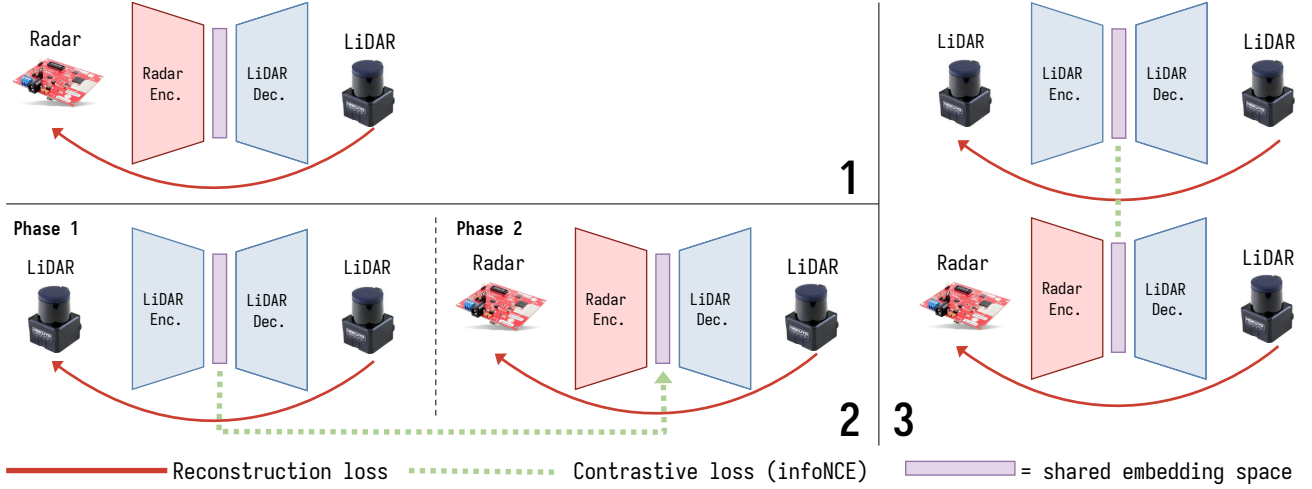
Radar

Radar Enc.

LiDAR Dec.

LiDAR

1

LiDAR

LiDAR Enc.

LiDAR Dec.

LiDAR

Radar

Radar Enc.

LiDAR Dec.

LiDAR

Phase 1

LiDAR

LiDAR Enc.

LiDAR Dec.

LiDAR

Phase 2

Radar

Radar Enc.

LiDAR Dec.

LiDAR

2

3

Reconstruction loss

Contrastive loss (infoNCE)

= shared embedding space